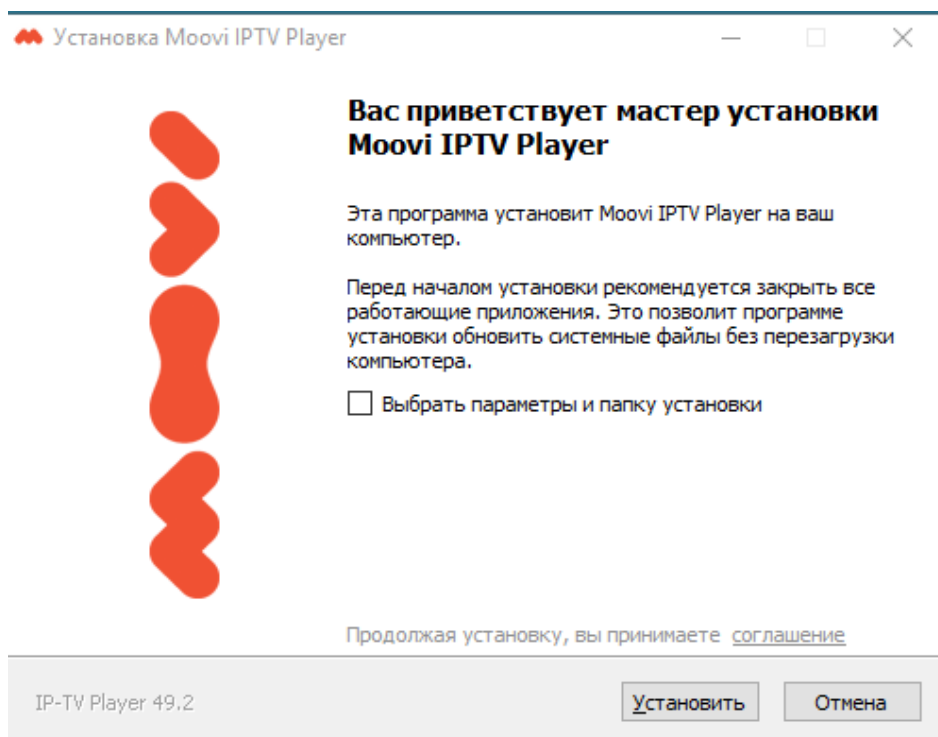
Установка Moovi IPTV Player

Вас приветствует мастер установки Moovi IPTV Player

Эта программа установит Moovi IPTV Player на ваш компьютер.

Перед началом установки рекомендуется закрыть все работающие приложения. Это позволит программе установки обновить системные файлы без перезагрузки компьютера.

Выбрать параметры и папку установки

Продолжая установку, вы принимаете соглашение

IP-TV Player 49.2

Установить

Отмена